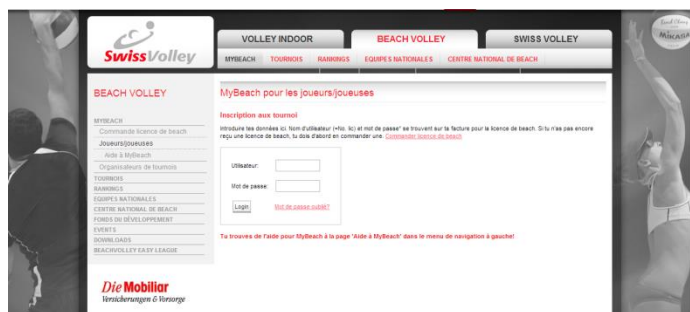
SwissVolley

VOLLEY INDOOR

BEACH VOLLEY

SWISS VOLLEY

MYBEACH TOURNOIS RANKINGS EQUIPES NATIONALES CENTRE NATIONAL DE BEACH

BEACH VOLLEY

MYBEACH
Commande licence de beach
Joueurs/joueuses
Aide à MyBeach
Organisateurs de tournois
TOURNOIS
RANKINGS
EQUIPES NATIONALES
CENTRE NATIONAL DE BEACH
FONDS DU DÉVELOPPEMENT
EVENTS
DOWNLOADS
BEACHVOLLEY EASY LEAGUE

Die Mobiliar
Versicherungen & Vorsorge

MyBeach pour les joueurs/joueuses

Inscription aux tournoi

Introduire les données ici. Nom d'utilisateur (+No. lic) et mot de passe* se trouvent sur la facture pour la licence de beach. Si tu n'as pas encore reçu une licence de beach, tu dois d'abord en commander une. Commander licence de beach

Utilisateur:

Mot de passe:

Login

Mot de passe oublié?

Tu trouves de l'aide pour MyBeach à la page 'Aide à MyBeach' dans le menu de navigation à gauche!

MIKASA